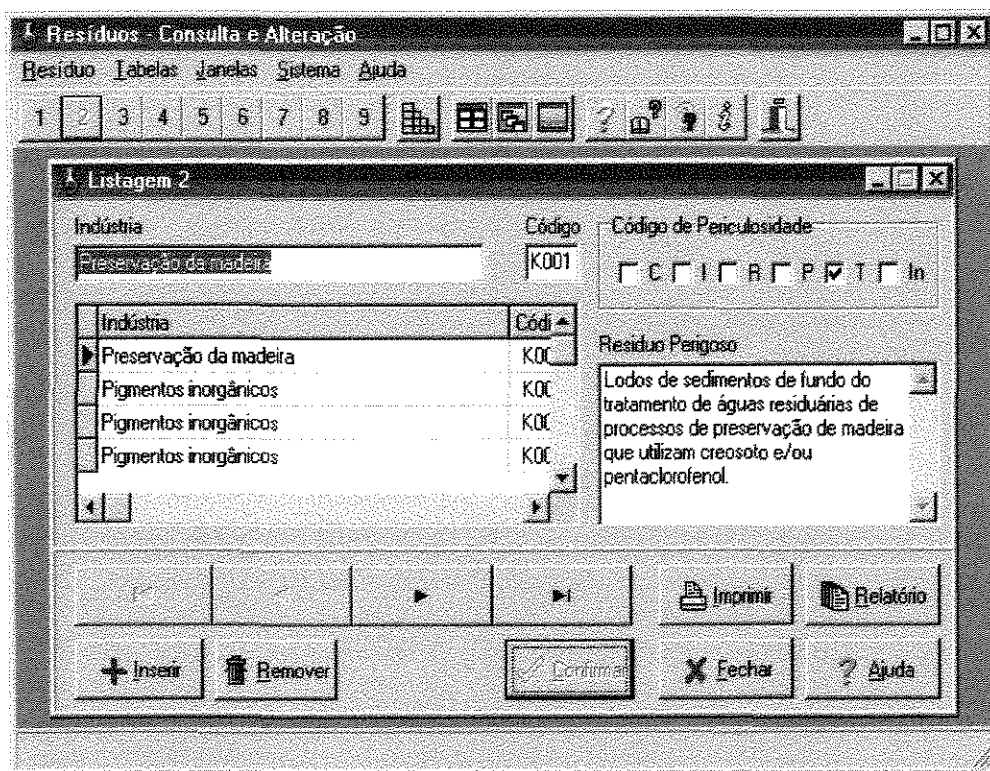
Resíduos - Consulta e Alteração

Resíduo Tabelas Janelas Sistema Ajuda

1 2 3 4 5 6 7 8 9

Listagem 2

Indústria

Preservação da madeira

Código

K001

Código de Periculosidade

C I R P T In

| Indústria | Códi |
|---|---|
| Preservação da madeira | K00 |
| Pigmentos inorgânicos | K00 |
| Pigmentos inorgânicos | K00 |
| Pigmentos inorgânicos | K00 |

Resíduo Perigoso

Lodos de sedimentos de fundo do tratamento de águas residuárias de processos de preservação de madeira que utilizam creosoto e/ou pentaclorofenol.

Imprimir

Relatório

Inserir

Remover

Confirmar

Fechar

Ajuda